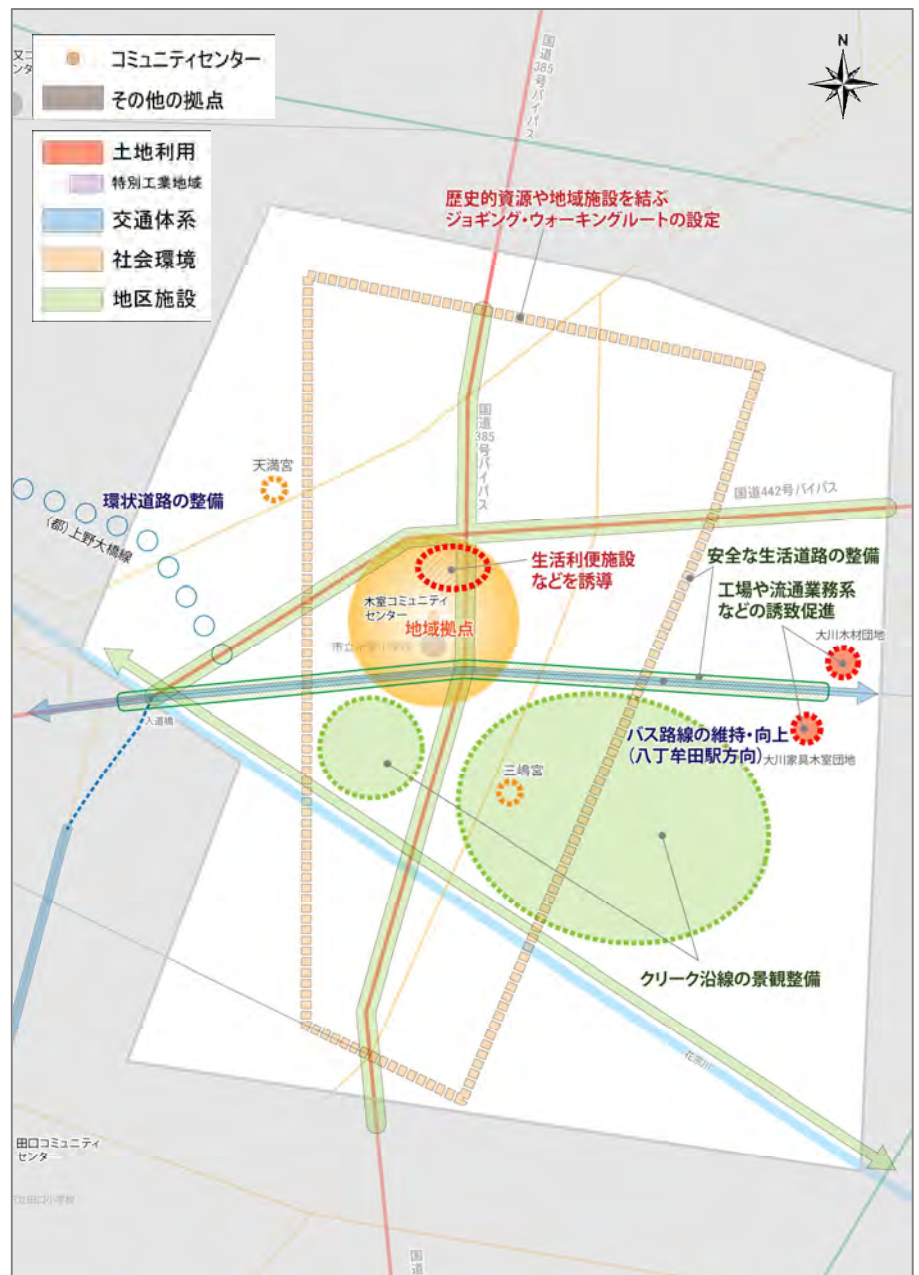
又ニ
ンタ

コミュニティセンター
その他の拠点

土地利用
特別工業地域
交通体系
社会環境
地区施設

N

国道385号バイパス

歴史的資源や地域施設を結ぶ
ジョギング・ウォーキングルートの設定

国道385号バイパス

国道442号バイパス

天満宮

環状道路の整備
(都) 上野大橋線

生活利便施設
などを誘導

安全な生活道路の整備

工場や流通業務系
などの誘致促進

木室コミュニティセンター
地域拠点
市立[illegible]

大川木材団地

入道橋

バス路線の維持・向上
(八丁牟田駅方向)
大川家具木室団地

三嶋宮

クリーク沿線の景観整備

花宗川

田口コミュニティ
センター

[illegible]田口小学校

国道